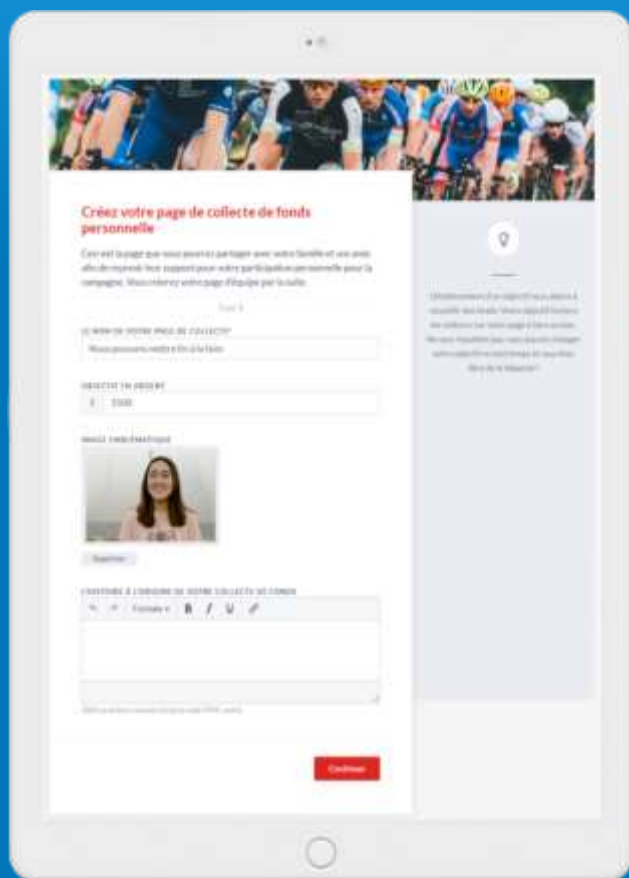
Créez votre page de collecte de fonds personnelle

Ceci est la page que vous pourrez partager avec votre famille et vos amis afin de recevoir leur support pour votre participation personnelle pour la campagne. Vous créerez votre page d'équipe par la suite.

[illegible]

LE NOM DE VOTRE PAGE DE COLLECTE

Nous pouvons mettre fin à la faim

OBJECTIF EN ARGENT

$ 1500

IMAGE EMBLÉMATIQUE

Supprimer

L'HISTOIRE À L'ORIGINE DE VOTRE COLLECTE DE FONDS

Formats B I U

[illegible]

Continuer

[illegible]